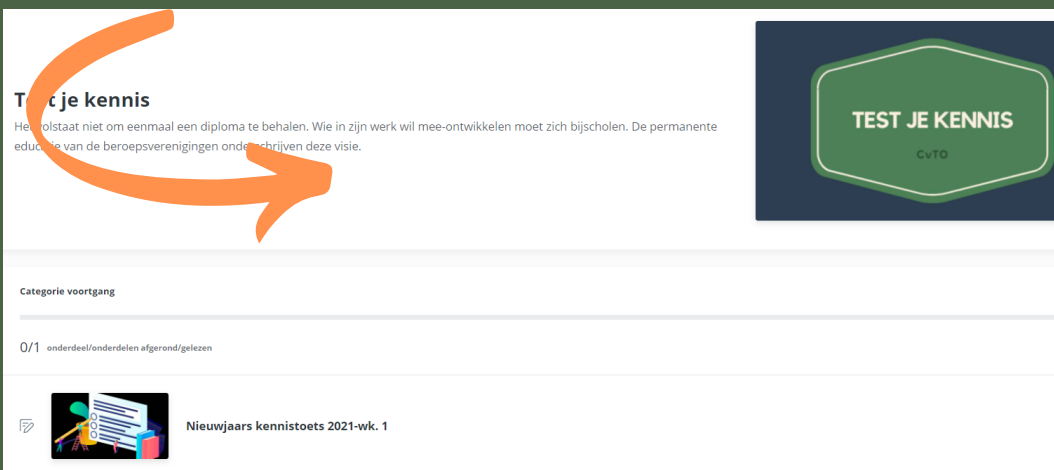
T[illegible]t je kennis

He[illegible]olstaat niet om eenmaal een diploma te behalen. Wie in zijn werk wil mee-ontwikkelen moet zich bijscholen. De permanente edu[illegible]ie van de beroepsverenigingen onde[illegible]chrijven deze visie.

TEST JE KENNIS

CvTO

Categorie voortgang

0/1 onderdeel/onderdelen afgerond/gelezen

Nieuwjaars kennistoets 2021-wk. 1